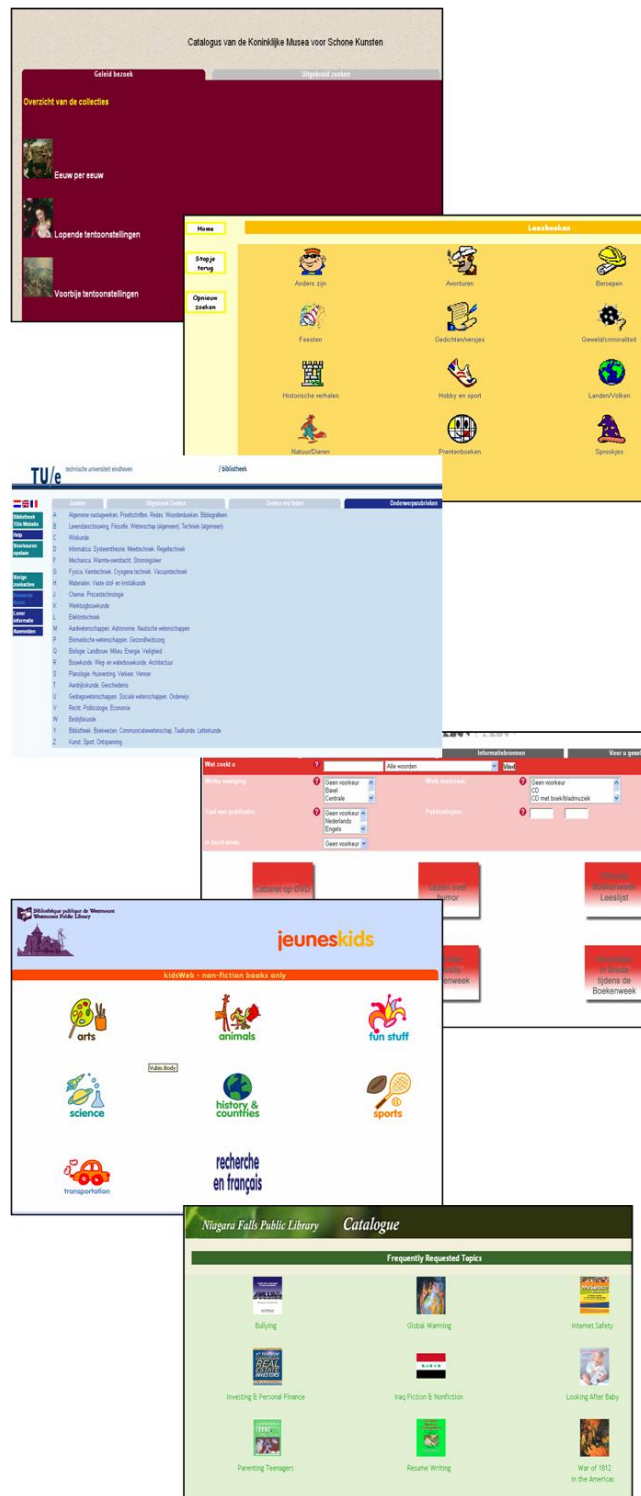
Catalogus van de Koninklijke Musea voor Schone Kunsten

Geleid bezoek

Uitgebreid zoeken

Overzicht van de collecties

Eeuw per eeuw

Lopende tentoonstellingen

Voorbije tentoonstellingen

Home

Stapje terug

Opnieuw zoeken

Leesboeken

Anders zijn

Avonturen

Beroepen

Feesten

Gedichten/versjes

Geweld/criminaliteit

Historische verhalen

Hobby en sport

Landen/Volken

Natuur/Dieren

Prentenboeken

Sprookjes

TU/e technische universiteit eindhoven

/ bibliotheek

Zoeken

Uitgebreid Zoeken

Zoeken via Index

Onderwerpsrubrieken

Bibliotheek TU/e Website

Help

Voorkeuren opslaan

Vorige zoekacties

Bewaarde items

Lener informatie

Aanmelden

A Algemene naslagwerken. Proefschriften. Redes. Woordenboeken. Bibliografieen

B Levensbeschouwing. Filosofie. Wetenschap (algemeen). Techniek (algemeen)

C Wiskunde

D Informatica. Systeemtheorie. Meettechniek. Regeltechniek

F Mechanica. Warmte-overdracht. Stromingsleer

G Fysica. Kerntechniek. Cryogene techniek. Vacuumtechniek

H Materialen. Vaste stof- en kristalkunde

J Chemie. Procestechnologie

K Werktuigbouwkunde

L Elektrotechniek

M Aardwetenschappen. Astronomie. Nautische wetenschappen

P Biomedische wetenschappen. Gezondheidszorg

Q Biologie. Landbouw. Milieu. Energie. Veiligheid

R Bouwkunde. Weg- en waterbouwkunde. Architectuur

S Planologie. Huisvesting. Verkeer. Vervoer

T Aardrijkskunde. Geschiedenis

U Gedragswetenschappen. Sociale wetenschappen. Onderwijs

V Recht. Politicologie. Economie

W Bedrijfskunde

Y Bibliotheek. Boekwezen. Communicatiewetenschap. Taalkunde. Letterkunde

Z Kunst. Sport. Ontspanning

Informatiebronnen

Voor u gese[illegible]

Wat zoekt u

Alle woorden

Verder

Welke weergave

Geen voorkeur

Blavel

Centrale

Welk materiaal

Geen voorkeur

CD

CD met boek/bladmuziek

Taal van publicatie

Geen voorkeur

Nederlands

Engels

Publicatiejaar

In bezit sinds

Geen voorkeur

Cabaret op DVD

Lachen met humor

Leeslijst

tijdens de Boekenweek

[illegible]enweek

Bibliothèque publique de Westmount Westmount Public Library

jeuneskids

kidsWeb - non-fiction books only

arts

animals

fun stuff

Kubis Body

science

history & countries

sports

transportation

recherche en français

Niagara Falls Public Library

Catalogue

Frequently Requested Topics

Bullying

Global Warming

Internet Safety

Investing & Personal Finance

Iraq Fiction & Nonfiction

Looking After Baby

Parenting Teenagers

Resume Writing

War of 1812 in the Americas